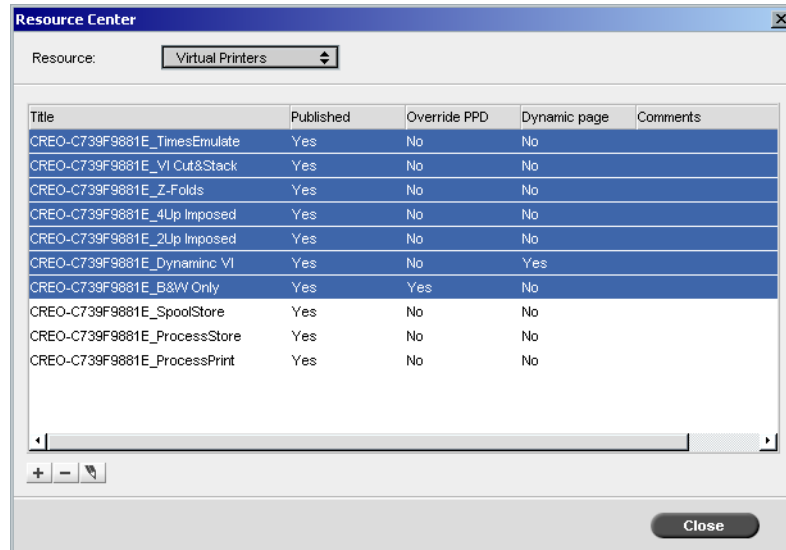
Resource Center

Resource: Virtual Printers

| Title | Published | Override PPD | Dynamic page | Comments |
|---|---|---|---|---|
| CREO-C739F9881E_TimesEmulate | Yes | No | No | |
| CREO-C739F9881E_VI Cut&Stack | Yes | No | No | |
| CREO-C739F9881E_Z-Folds | Yes | No | No | |
| CREO-C739F9881E_4Up Imposed | Yes | No | No | |
| CREO-C739F9881E_2Up Imposed | Yes | No | No | |
| CREO-C739F9881E_Dynaminc VI | Yes | No | Yes | |
| CREO-C739F9881E_B&W Only | Yes | Yes | No | |
| CREO-C739F9881E_SpoolStore | Yes | No | No | |
| CREO-C739F9881E_ProcessStore | Yes | No | No | |
| CREO-C739F9881E_ProcessPrint | Yes | No | No | |

+ −

Close